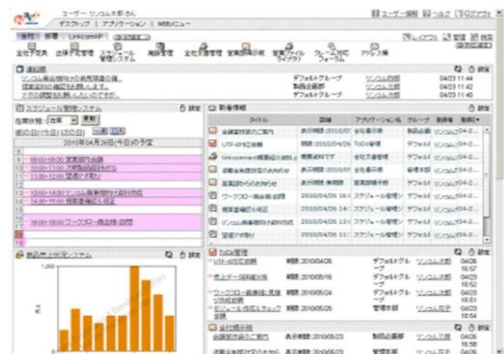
ユーザー　ソンムル太郎 さん
デスクトップ | アプリケーション | WEBメニュー

ユーザー情報 | ヘルプ | ログアウト

全社 | 部署 | Unicorn

連絡欄

ソンムル商品報告の新規加盟の件 | デザインルグループ | ソンムル太郎 | 04/23 11:44
新製品の共同開発の件 | 製品企画部 | ソンムル次郎 | 04/23 11:42
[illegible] | デザインルグループ | ソンムル太郎 | 04/23 11:40

スケジュール管理システム

2010年04月26日(今日)の予定

09:00-09:30 営業部内会議
11:00-12:00 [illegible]
13:00-14:00 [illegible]
15:00-15:30 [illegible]
16:00-16:30 ワークフロー商品検討説明

新着情報

| タイトル | 日時 | アプリケーション名 | グループ | 登録者 | 登録日 |
|---|---|---|---|---|---|
| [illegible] | 2010/07/02 | 社内掲示板 | 全社 | ソンムル太郎 | |
| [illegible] | 2010/06/08 | ToDo管理 | デザインルグループ | | |
| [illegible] | 2010/06/18 | 全社文書管理 | | | |
| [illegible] | | 全社文書管理 | | | |
| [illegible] | | 営業部報告 | | | |
| ワークフロー商品検討説明 | 2010/04/26 | スケジュール管理 | | | |

ToDo管理

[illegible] | 2010/06/06 | デザインルグループ | ソンムル太郎 | 04/26
売上データ収集 | 2010/05/19 | デザインルグループ | ソンムル太郎 | 04/26
ワークフロー商品検討説明 | 2010/05/04 | デザインルグループ | ソンムル太郎 | 04/26
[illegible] | 2010/05/05 | 営業部 | ソンムル次郎 | 04/26

商品売上状況システム

社内掲示板